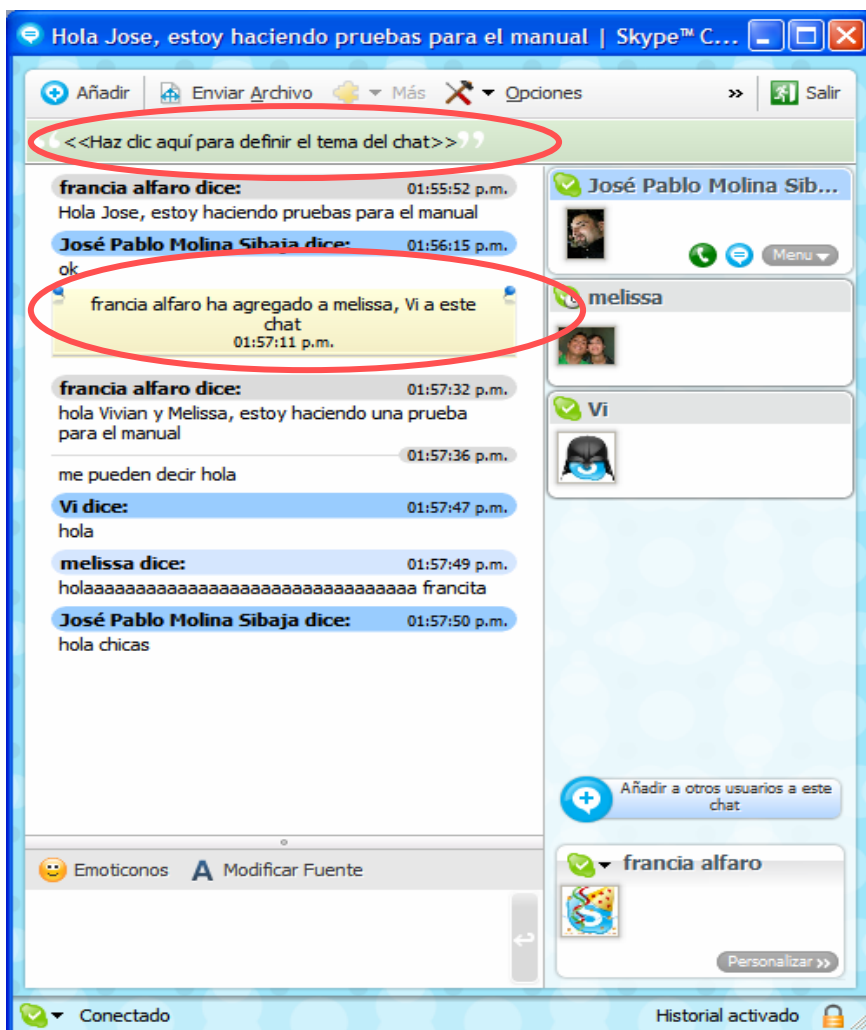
Hola Jose, estoy haciendo pruebas para el manual | Skype™ C...

Añadir   Enviar Archivo   Más   Opciones   »   Salir

<<Haz clic aquí para definir el tema del chat>>

francia alfaro dice: 01:55:52 p.m.
Hola Jose, estoy haciendo pruebas para el manual

José Pablo Molina Sibaja dice: 01:56:15 p.m.
ok

francia alfaro ha agregado a melissa, Vi a este chat
01:57:11 p.m.

francia alfaro dice: 01:57:32 p.m.
hola Vivian y Melissa, estoy haciendo una prueba para el manual

01:57:36 p.m.
me pueden decir hola

Vi dice: 01:57:47 p.m.
hola

melissa dice: 01:57:49 p.m.
holaaaaaaaaaaaaaaaaaaaaaaaaaaaaaaaa francita

José Pablo Molina Sibaja dice: 01:57:50 p.m.
hola chicas

José Pablo Molina Sib...
Menu

melissa

Vi

Añadir a otros usuarios a este chat

Emoticonos   Modificar Fuente

francia alfaro

Personalizar »

Conectado   Historial activado